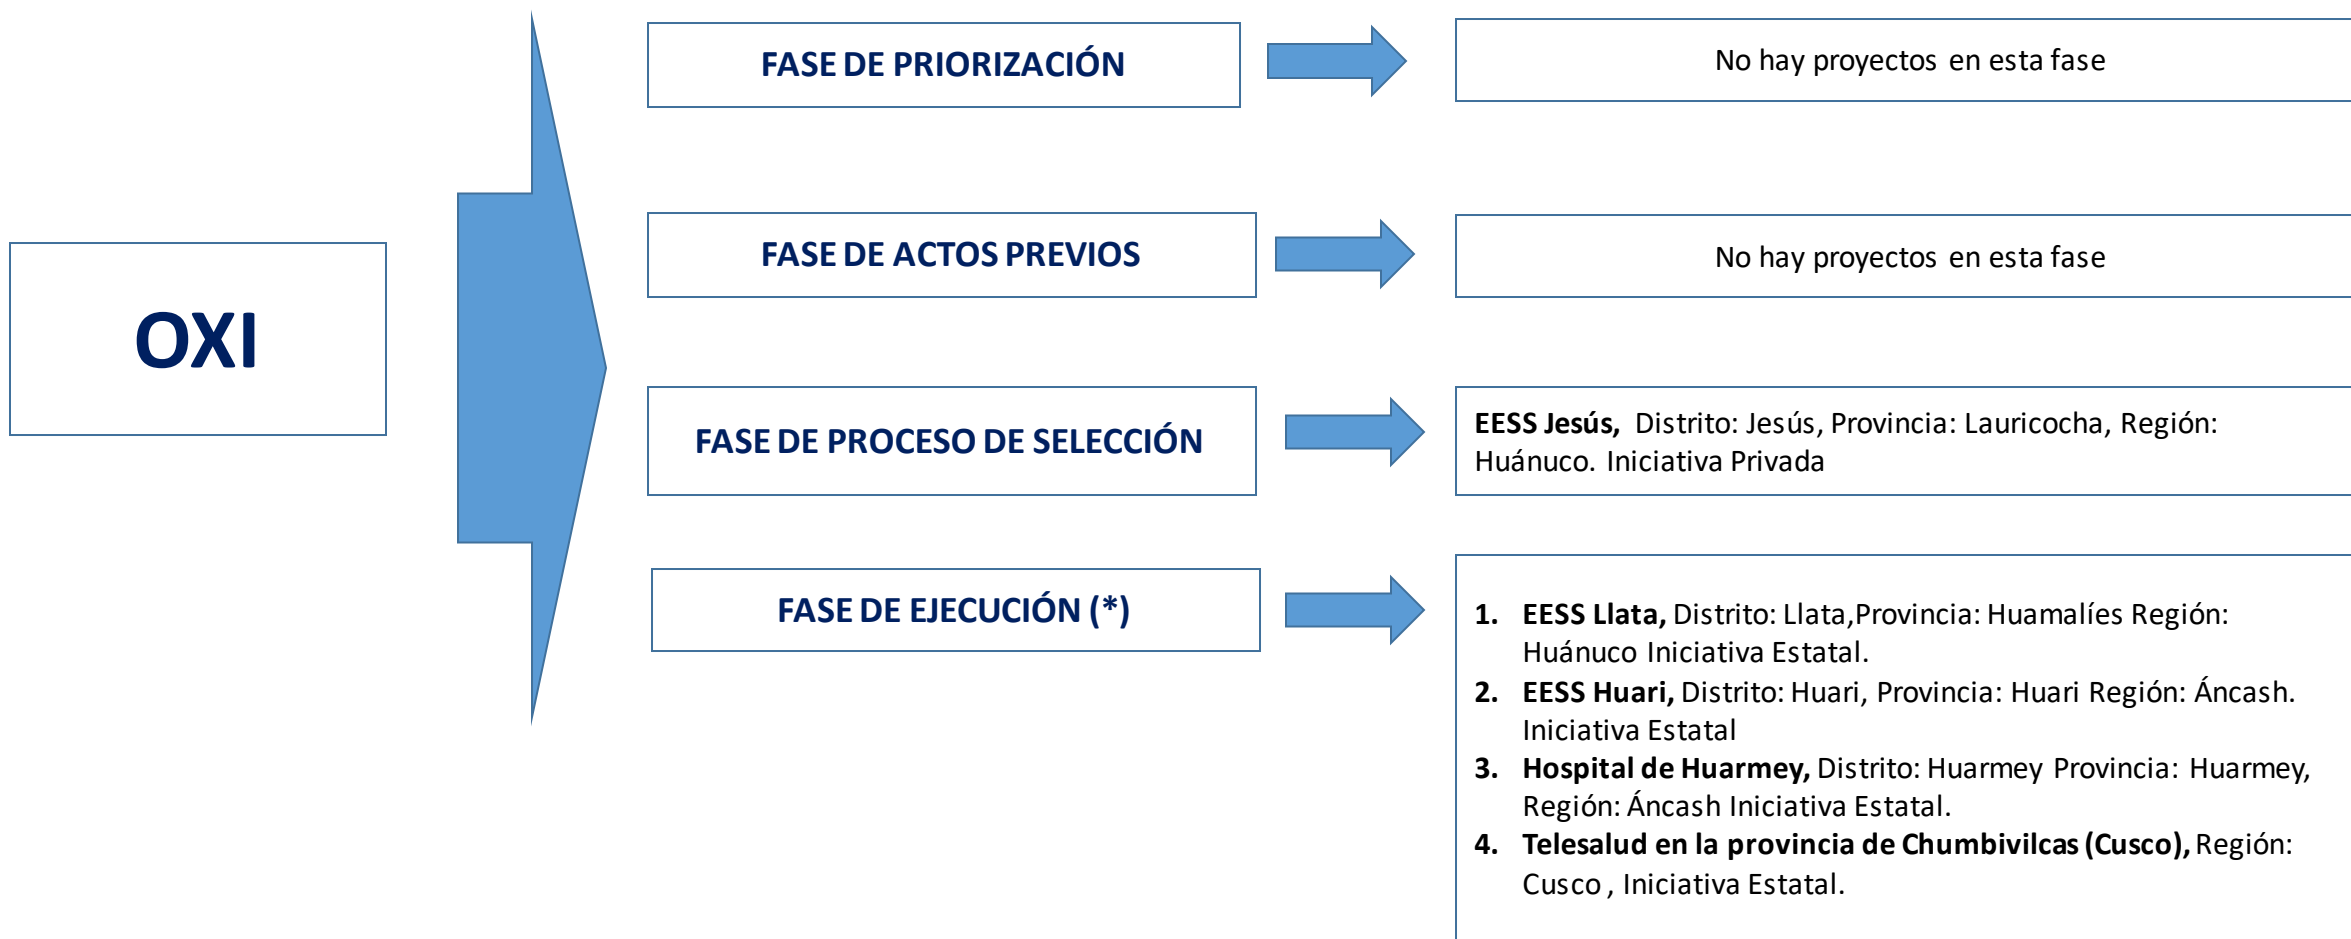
OXI

FASE DE PRIORIZACIÓN

No hay proyectos en esta fase

FASE DE ACTOS PREVIOS

No hay proyectos en esta fase

FASE DE PROCESO DE SELECCIÓN

EESS Jesús, Distrito: Jesús, Provincia: Lauricocha, Región: Huánuco. Iniciativa Privada

FASE DE EJECUCIÓN (*)

1. EESS Llata, Distrito: Llata,Provincia: Huamalíes Región: Huánuco Iniciativa Estatal.
2. EESS Huari, Distrito: Huari, Provincia: Huari Región: Áncash. Iniciativa Estatal
3. Hospital de Huarmey, Distrito: Huarmey Provincia: Huarmey, Región: Áncash Iniciativa Estatal.
4. Telesalud en la provincia de Chumbivilcas (Cusco), Región: Cusco , Iniciativa Estatal.